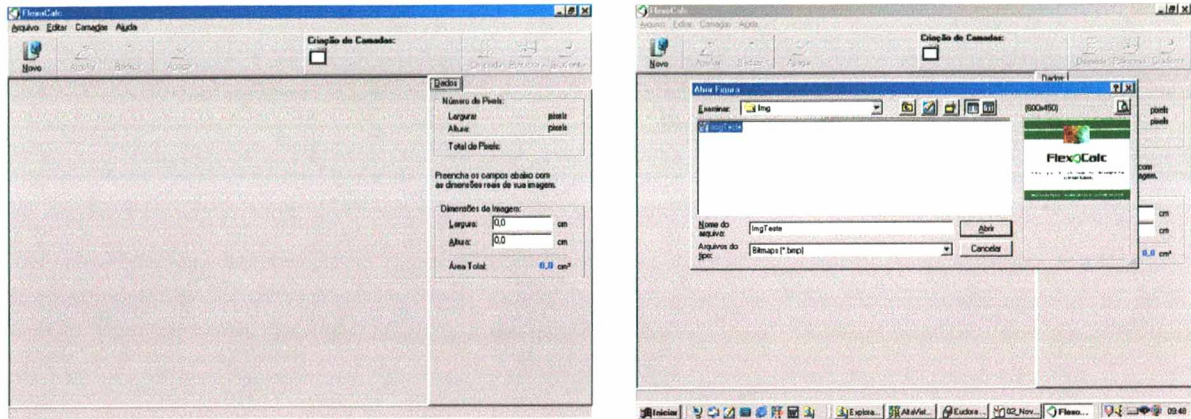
FlexoCalc
Arquivo Editar Camadas Ajuda
Novo Ajustar Recortar Apagar
Criação de Camadas:
Dados
Número de Pixels:
Largura: pixels
Altura: pixels
Total de Pixels:
Preencha os campos abaixo com as dimensões reais de sua imagem.
Dimensões da Imagem:
Largura: 0,0 cm
Altura: 0,0 cm
Área Total: 0,0 cm²

FlexoCalc
Arquivo Editar Camadas Ajuda
Novo Ajustar Recortar Apagar
Criação de Camadas:
Dados
Abrir Figura
Examinar: Img
ImgTeste
(600x450)
FlexoCalc
Nome do arquivo: ImgTeste
Abrir
Arquivos do tipo: Bitmaps (*.bmp)
Cancelar
pixels
pixels
com
agem.
cm
cm
0,0 cm²
Iniciar Explora... AltaVist... Eudora... 02_Nov... Flexo... 09:48